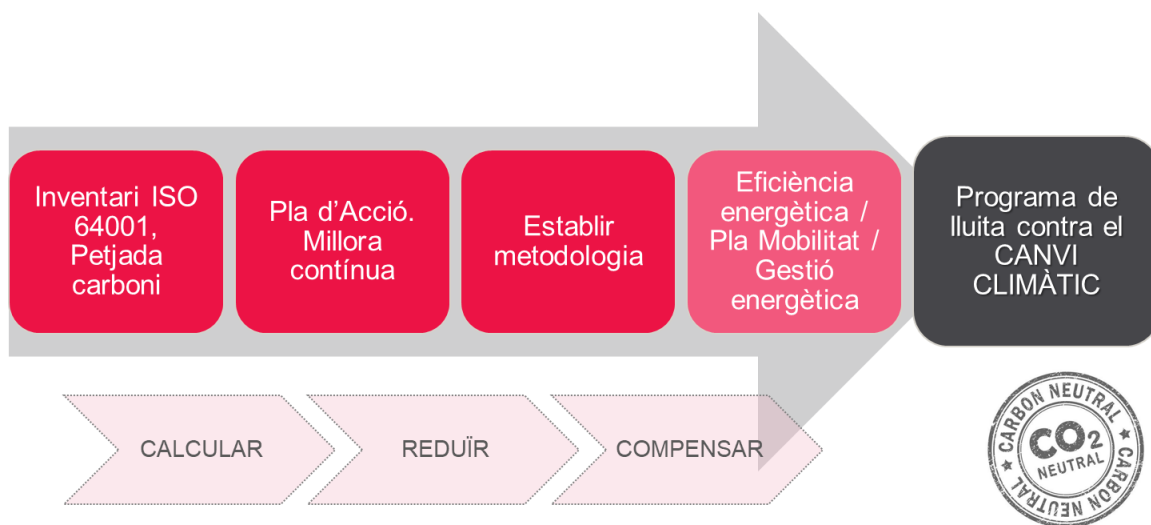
Inventari ISO 64001, Petjada carboni

Pla d'Acció. Millora contínua

Establir metodologia

Eficiència energètica / Pla Mobilitat / Gestió energètica

Programa de lluita contra el CANVI CLIMÀTIC

CALCULAR

REDUÏR

COMPENSAR

CARBON NEUTRAL $CO_2$ NEUTRAL CARBON NEUTRAL